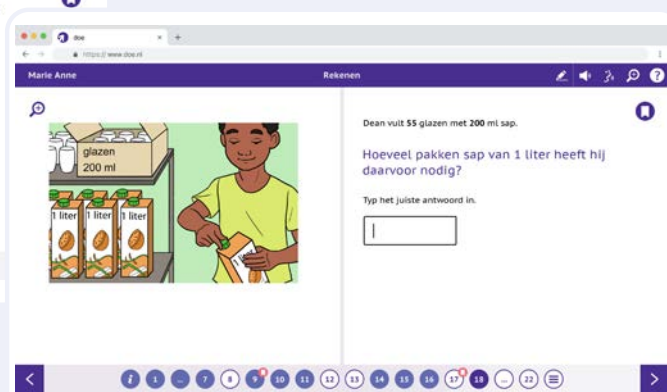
doe
https://www.doe.nl

Marie Anne

Rekenen

glazen
200 ml

1 liter
1 liter
1 liter

Dean vult 55 glazen met 200 ml sap.

Hoeveel pakken sap van 1 liter heeft hij daarvoor nodig?

Typ het juiste antwoord in.

1 2 ... 7 8 9 10 11 12 13 14 15 16 17 18 ... 22